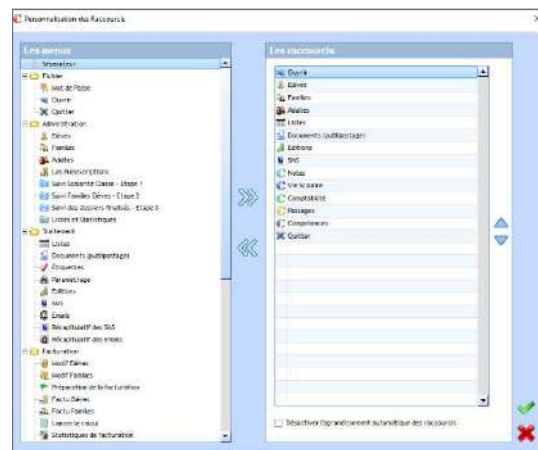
Personnalisation des Raccourcis

Les menus
Séparateur
Fichier
Mot de Passe
Ouvrir
Quitter
Administration
Elèves
Familles
Adultes
Les Réinscriptions
Suivi Scolarité Classe - Etape 1
Suivi Familles Elèves - Etape 2
Suivi des dossiers finalisés - Etape 3
Listes et Statistiques
Traitement
Listes
Documents (publipostage)
Etiquettes
Paramétrage
Editions
SMS
Emails
Récapitulatif des SMS
Récapitulatif des emails
Facturation
Modif Elèves
Modif Familles
Préparation de la facturation
Factu Elèves
Factu Familles
Lancer le calcul
Statistiques de facturation

Les raccourcis
Ouvrir
Elèves
Familles
Adultes
Listes
Documents (publipostage)
Editions
SMS
Notes
Vie Scolaire
Comptabilité
Passages
Compétences
Quitter

Désactiver l'agrandissement automatique des raccourcis